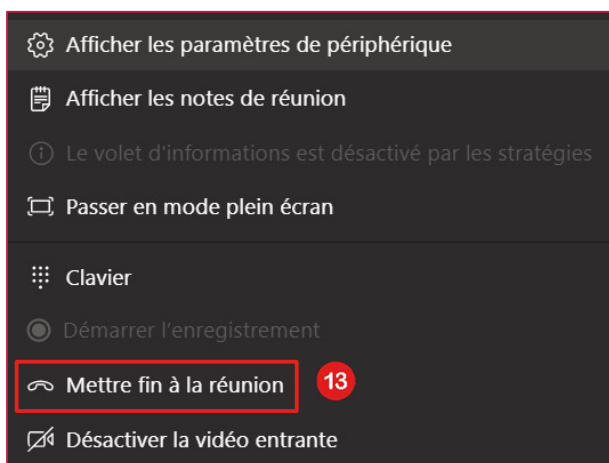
Afficher les paramètres de périphérique

Afficher les notes de réunion

Le volet d'informations est désactivé par les stratégies

Passer en mode plein écran

Clavier

Démarrer l'enregistrement

Mettre fin à la réunion

13

Désactiver la vidéo entrante